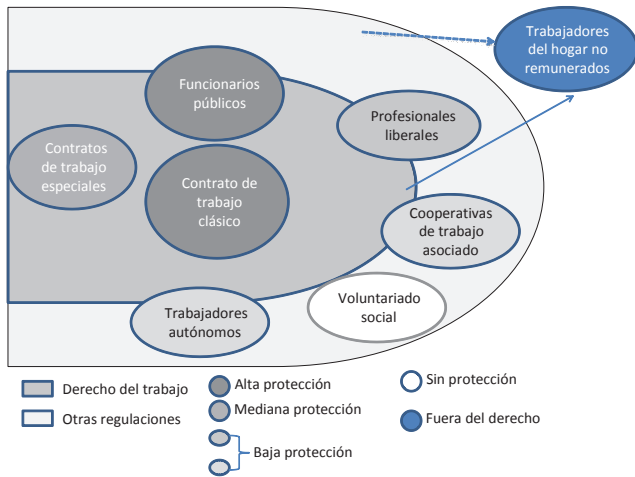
Trabajadores del hogar no remunerados

Funcionarios públicos

Profesionales liberales

Contratos de trabajo especiales

Contrato de trabajo clásico

Cooperativas de trabajo asociado

Trabajadores autónomos

Voluntariado social

Derecho del trabajo

Otras regulaciones

Alta protección

Mediana protección

Baja protección

Sin protección

Fuera del derecho